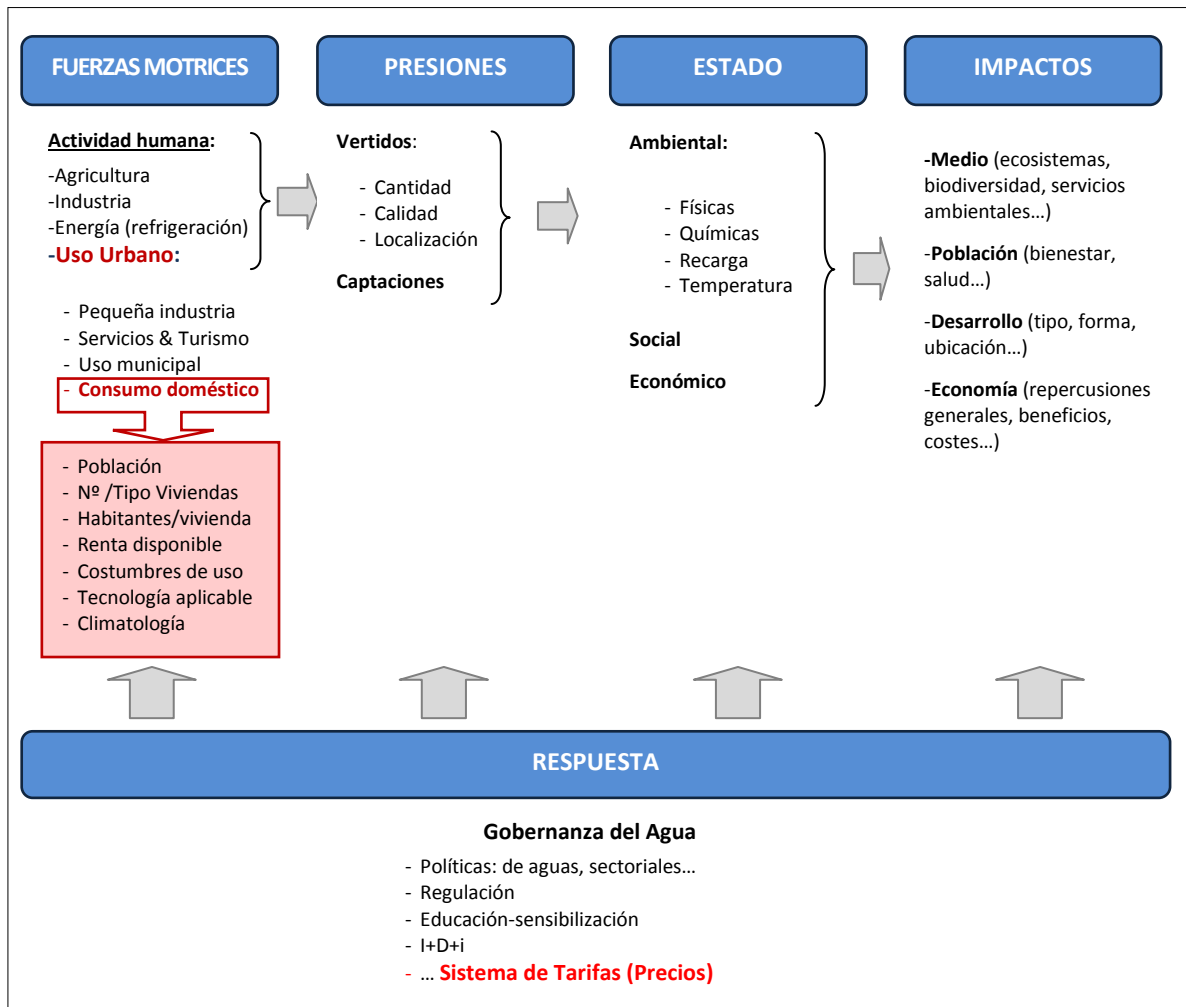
FUERZAS MOTRICES

Actividad humana:

-Agricultura
-Industria
-Energía (refrigeración)
-Uso Urbano:

- Pequeña industria
- Servicios & Turismo
- Uso municipal
- Consumo doméstico

- Población
- Nº /Tipo Viviendas
- Habitantes/vivienda
- Renta disponible
- Costumbres de uso
- Tecnología aplicable
- Climatología

PRESIONES

Vertidos:

- Cantidad
- Calidad
- Localización

Captaciones

ESTADO

Ambiental:

- Físicas
- Químicas
- Recarga
- Temperatura

Social

Económico

IMPACTOS

-Medio (ecosistemas, biodiversidad, servicios ambientales…)

-Población (bienestar, salud…)

-Desarrollo (tipo, forma, ubicación…)

-Economía (repercusiones generales, beneficios, costes…)

RESPUESTA

Gobernanza del Agua

- Políticas: de aguas, sectoriales…
- Regulación
- Educación-sensibilización
- I+D+i
- … Sistema de Tarifas (Precios)